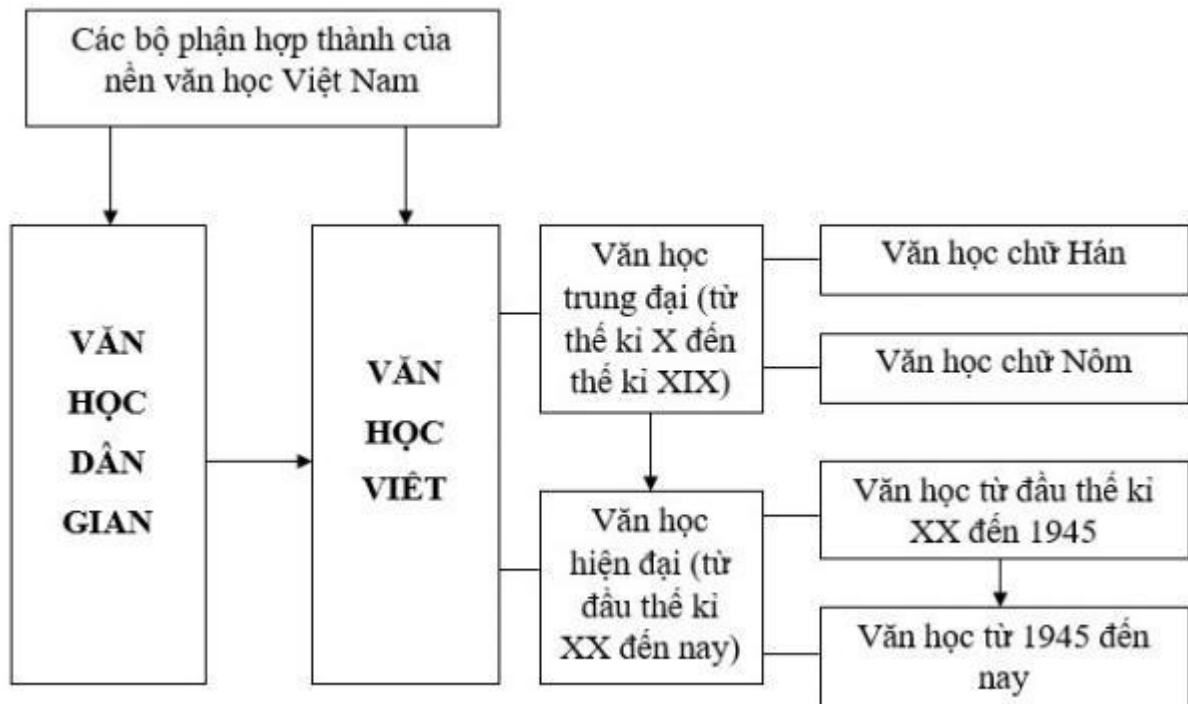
Các bộ phận hợp thành của nền văn học Việt Nam

VĂN HỌC DÂN GIAN

VĂN HỌC VIẾT

Văn học trung đại (từ thế kỉ X đến thế kỉ XIX)

Văn học chữ Hán

Văn học chữ Nôm

Văn học hiện đại (từ đầu thế kỉ XX đến nay)

Văn học từ đầu thế kỉ XX đến 1945

Văn học từ 1945 đến nay